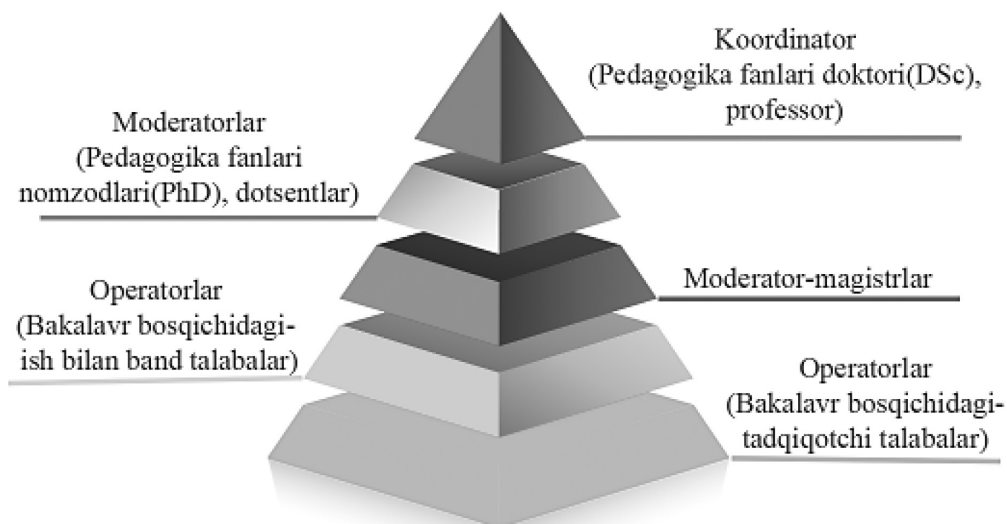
Koordinator
(Pedagogika fanlari doktori(DSc), professor)

Moderatorlar
(Pedagogika fanlari nomzodlari(PhD), dotsentlar)

Moderator-magistrlar

Operatorlar
(Bakalavr bosqichidagi-ish bilan band talabalar)

Operatorlar
(Bakalavr bosqichidagi-tadqiqotchi talabalar)